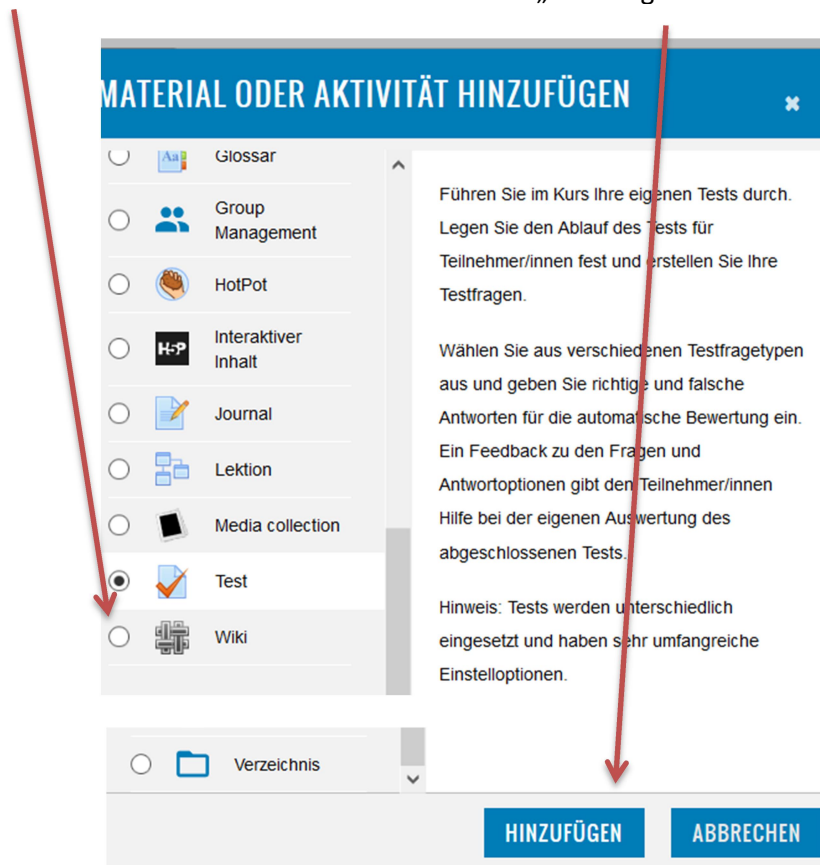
„ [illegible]

MATERIAL ODER AKTIVITÄT HINZUFÜGEN

×

Glossar

Group Management

HotPot

H-P

Interaktiver Inhalt

Journal

Lektion

Media collection

Test

Wiki

Führen Sie im Kurs Ihre eigenen Tests durch. Legen Sie den Ablauf des Tests für Teilnehmer/innen fest und erstellen Sie Ihre Testfragen.

Wählen Sie aus verschiedenen Testfragetypen aus und geben Sie richtige und falsche Antworten für die automatische Bewertung ein. Ein Feedback zu den Fragen und Antwortoptionen gibt den Teilnehmer/innen Hilfe bei der eigenen Auswertung des abgeschlossenen Tests.

Hinweis: Tests werden unterschiedlich eingesetzt und haben sehr umfangreiche Einstelloptionen.

Verzeichnis

HINZUFÜGEN

ABBRECHEN